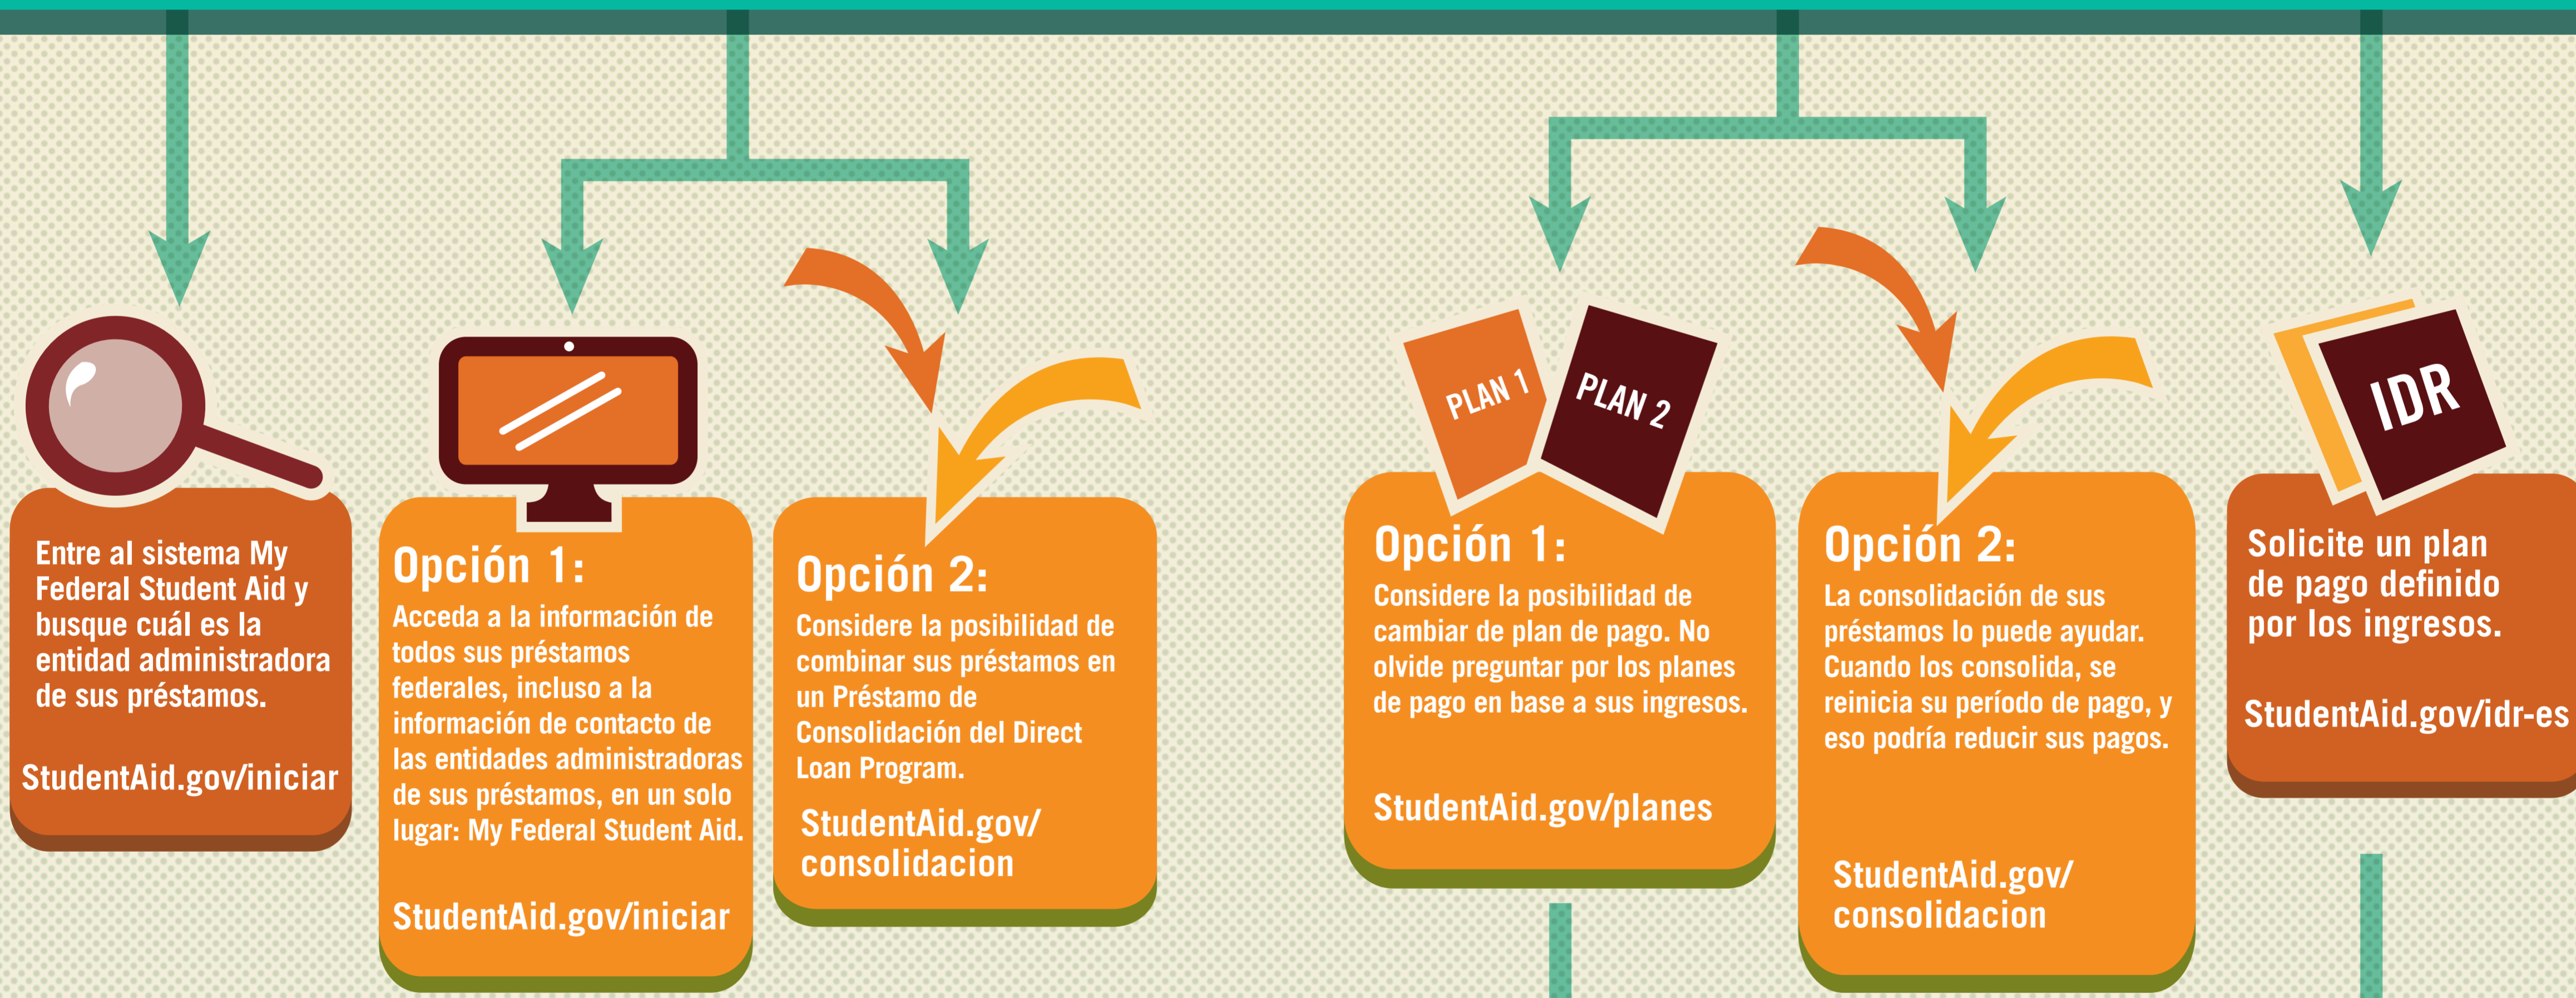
Entre al sistema My Federal Student Aid y busque cuál es la entidad administradora de sus préstamos.

StudentAid.gov/iniciar

Opción 1:
Acceda a la información de todos sus préstamos federales, incluso a la información de contacto de las entidades administradoras de sus préstamos, en un solo lugar: My Federal Student Aid.

StudentAid.gov/iniciar

Opción 2:
Considere la posibilidad de combinar sus préstamos en un Préstamo de Consolidación del Direct Loan Program.

StudentAid.gov/consolidacion

PLAN 1

PLAN 2

Opción 1:
Considere la posibilidad de cambiar de plan de pago. No olvide preguntar por los planes de pago en base a sus ingresos.

StudentAid.gov/planes

Opción 2:
La consolidación de sus préstamos lo puede ayudar. Cuando los consolida, se reinicia su período de pago, y eso podría reducir sus pagos.

StudentAid.gov/consolidacion

IDR

Solicite un plan de pago definido por los ingresos.

StudentAid.gov/idr-es